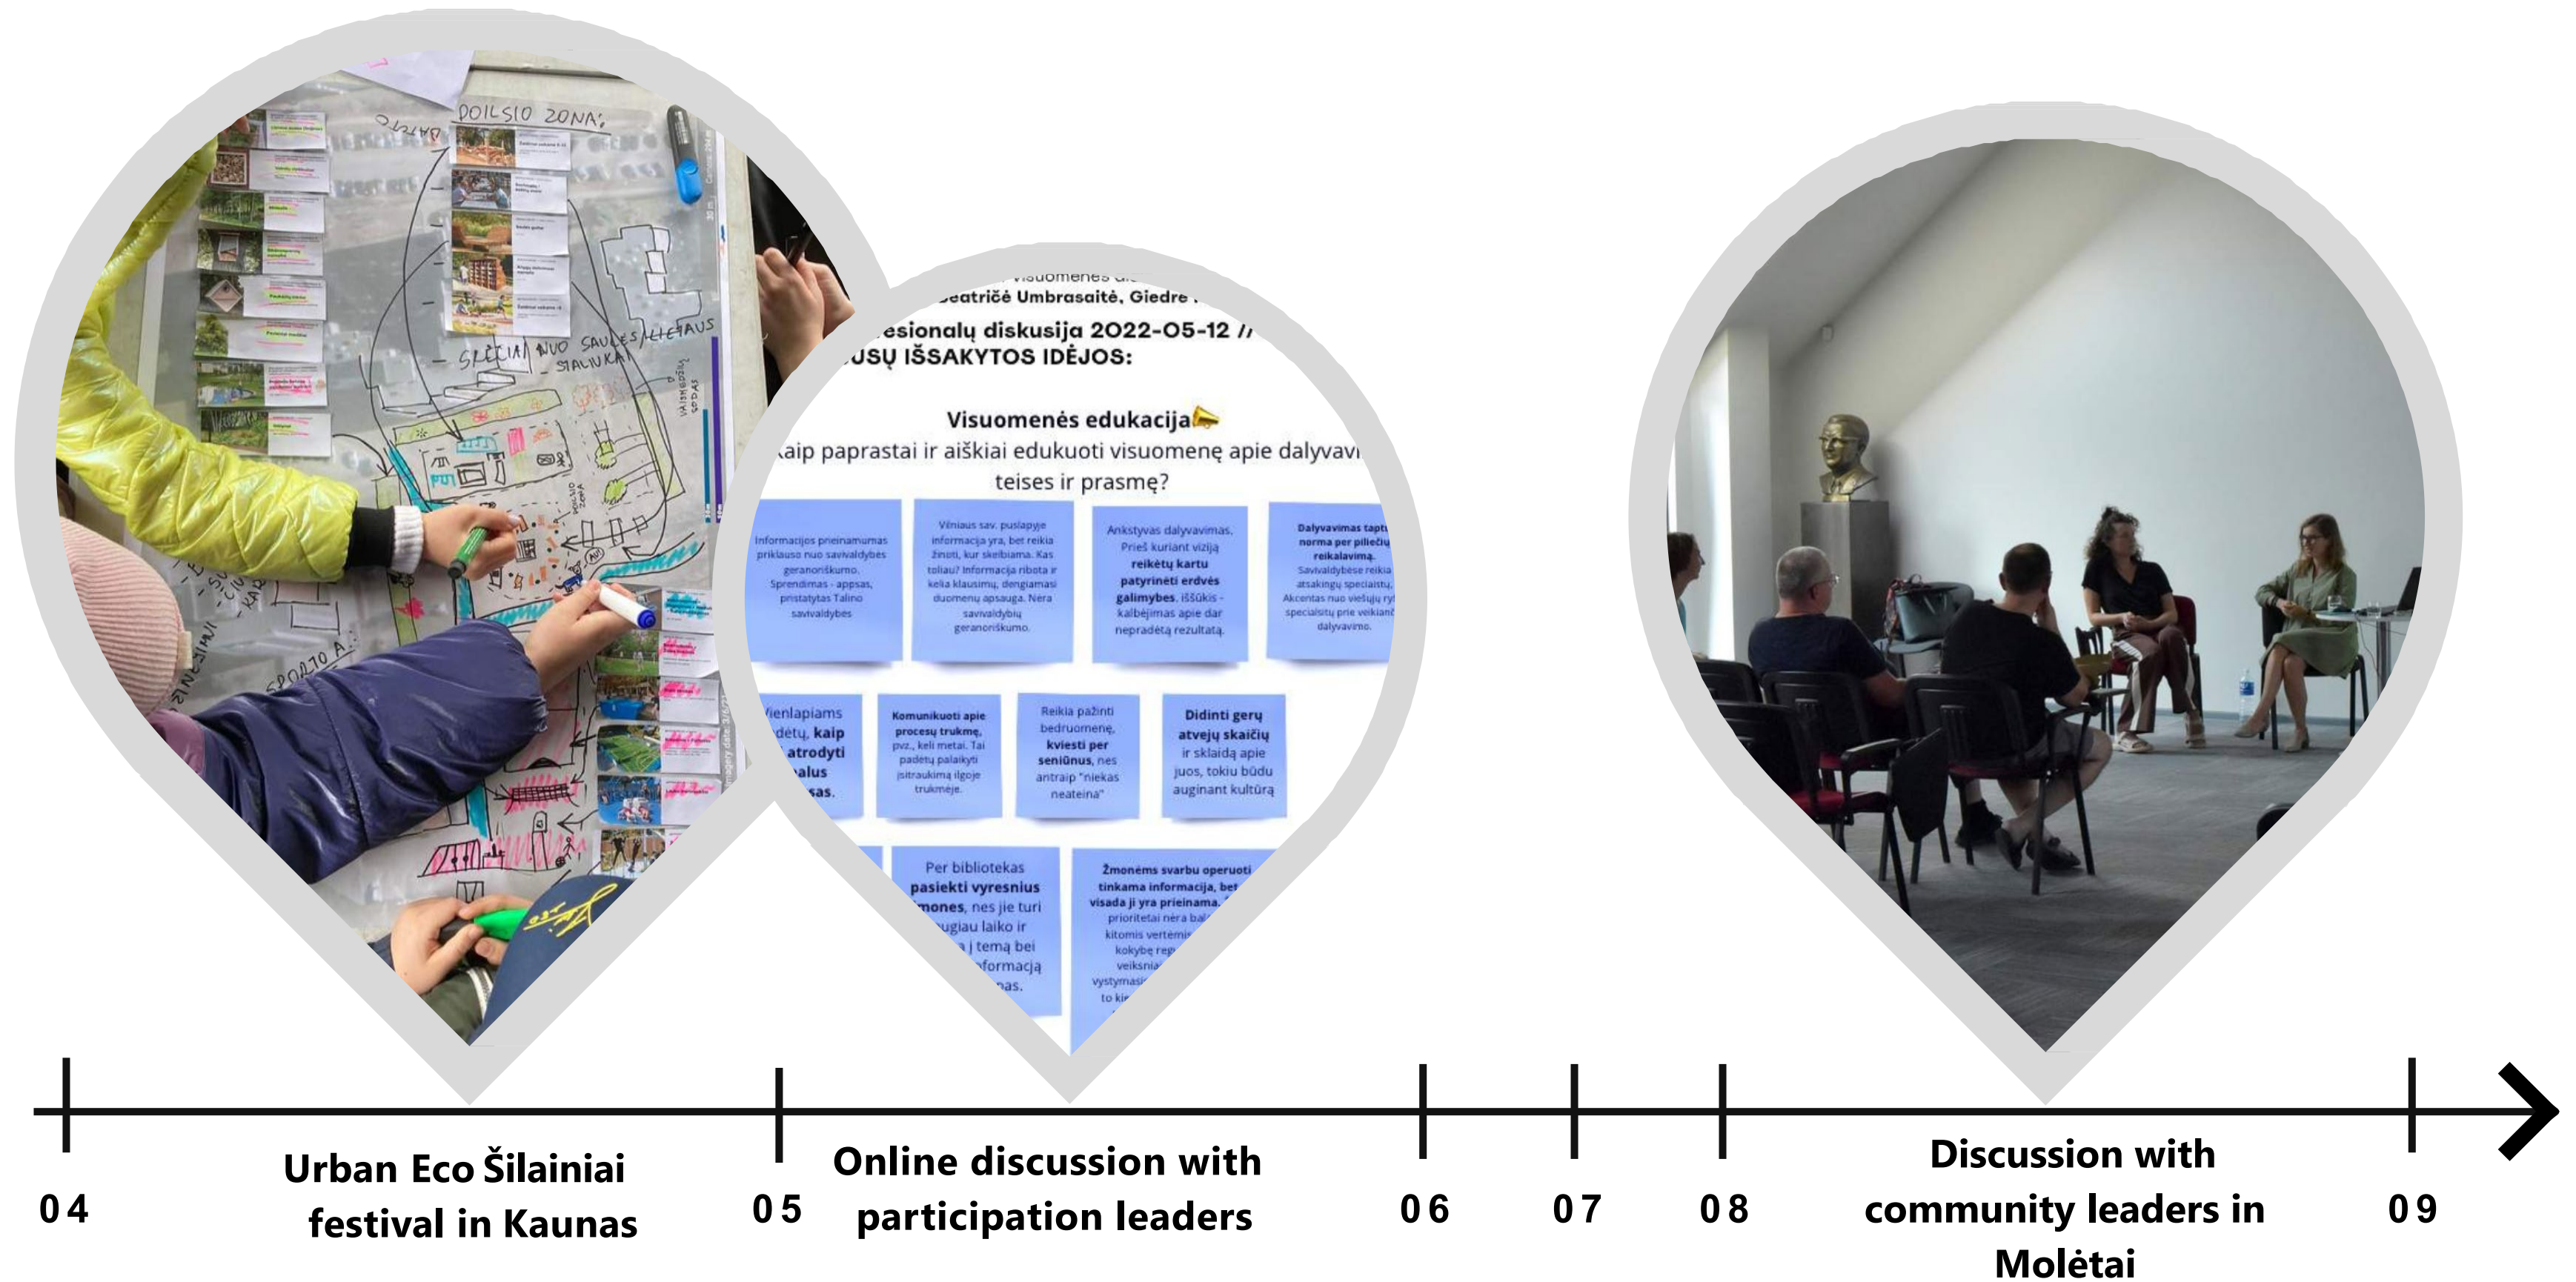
DOILSIO ZONA

SLĖPTIS NUO SAULĖS/LIETAUS

SIAUKAI

SPORTO A

...visuomenės d...
...eatričė Umbrasaitė, Giedrė ...
...esionalų diskusija 2022-05-12 //
...ŪSŲ IŠSAKYTOS IDĖJOS:

Visuomenės edukacija

...aip paprastai ir aiškiai edukuoti visuomenę apie dalyvavi... teises ir prasmę?

Informacijos prieinamumas priklauso nuo savivaldybės geranoriškumo. Sprendimas - appsas, pristatytas Talino savivaldybės

Vilniaus sav. puslapyje informacija yra, bet reikia žinoti, kur skelbiama. Kas toliau? Informacija ribota ir kelia klausimų, dengiamasi duomenų apsauga. Nėra savivaldybių geranoriškumo.

Ankstyvas dalyvavimas. Prieš kuriant viziją reikėtų kartu patyrinėti erdvės galimybes. Iššūkis - kalbėjimas apie dar nepradėtą rezultatą.

Dalyvavimas tapt... norma per piliečių reikalavimą. Savivaldybėse reikia atsakingų specialistų. Akcentas nuo viešųjų ry... specialistų prie veikianč... dalyvavimo.

...ienlapiams ...dėtų, kaip atrodyti ...alus ...sas.

Komunikuoti apie procesų trukmę, pvz., keli metai. Tai padėtų palaikyti įsitraukimą ilgoje trukmėje.

Reikia pažinti bendruomenę, kviesti per seniūnus, nes antraip "niekas neateina"

Didinti gerų atvejų skaičių ir skleisti apie juos, tokiu būdu auginant kultūrą

Per bibliotekas pasiekti vyresnius ...mones, nes jie turi ...ugiau laiko ir ...į temą bei ...formaciją ...nas.

Žmonėms svarbu operuoti tinkama informacija, bet visada ji yra prieinama. ...prioritetai nėra bal... ...kitomis vertėmi... ...kokybė rep... ...veiksni... ...vystymasi... ...to ki...

04
Urban Eco Šilainiai festival in Kaunas
05
Online discussion with participation leaders
06
07
08
Discussion with community leaders in Molėtai
09